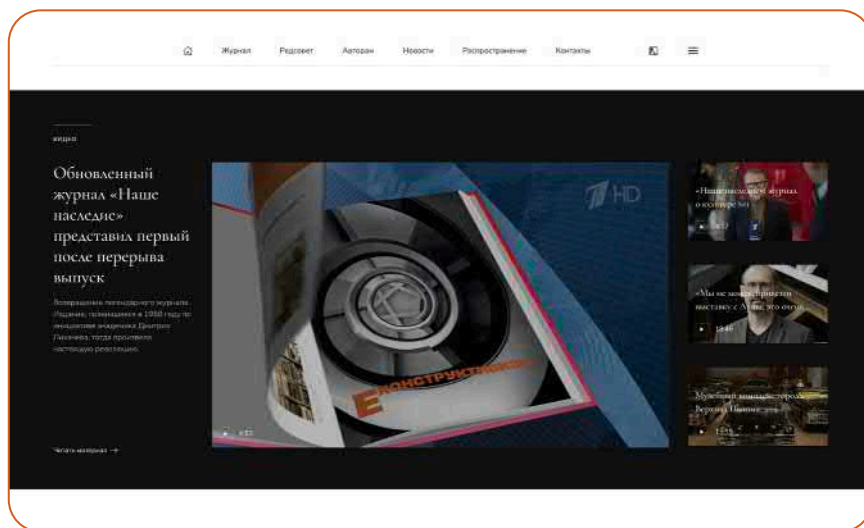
Журнал Редсовет Авторам Новости Распространение Контакты

видео

Обновленный журнал «Наше наследие» представил первый после перерыва выпуск

Возвращение легендарного журнала. Издание, появившееся в 1988 году по инициативе академика Дмитрия Лихачева, тогда произвело настоящую революцию.

Читать материал →

1 HD

КОНСТРУКТИВИЗМ

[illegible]

«Наше наследие» журнал о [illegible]

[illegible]

«Мы не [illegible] выставку с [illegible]

13:46

Музейный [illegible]

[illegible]